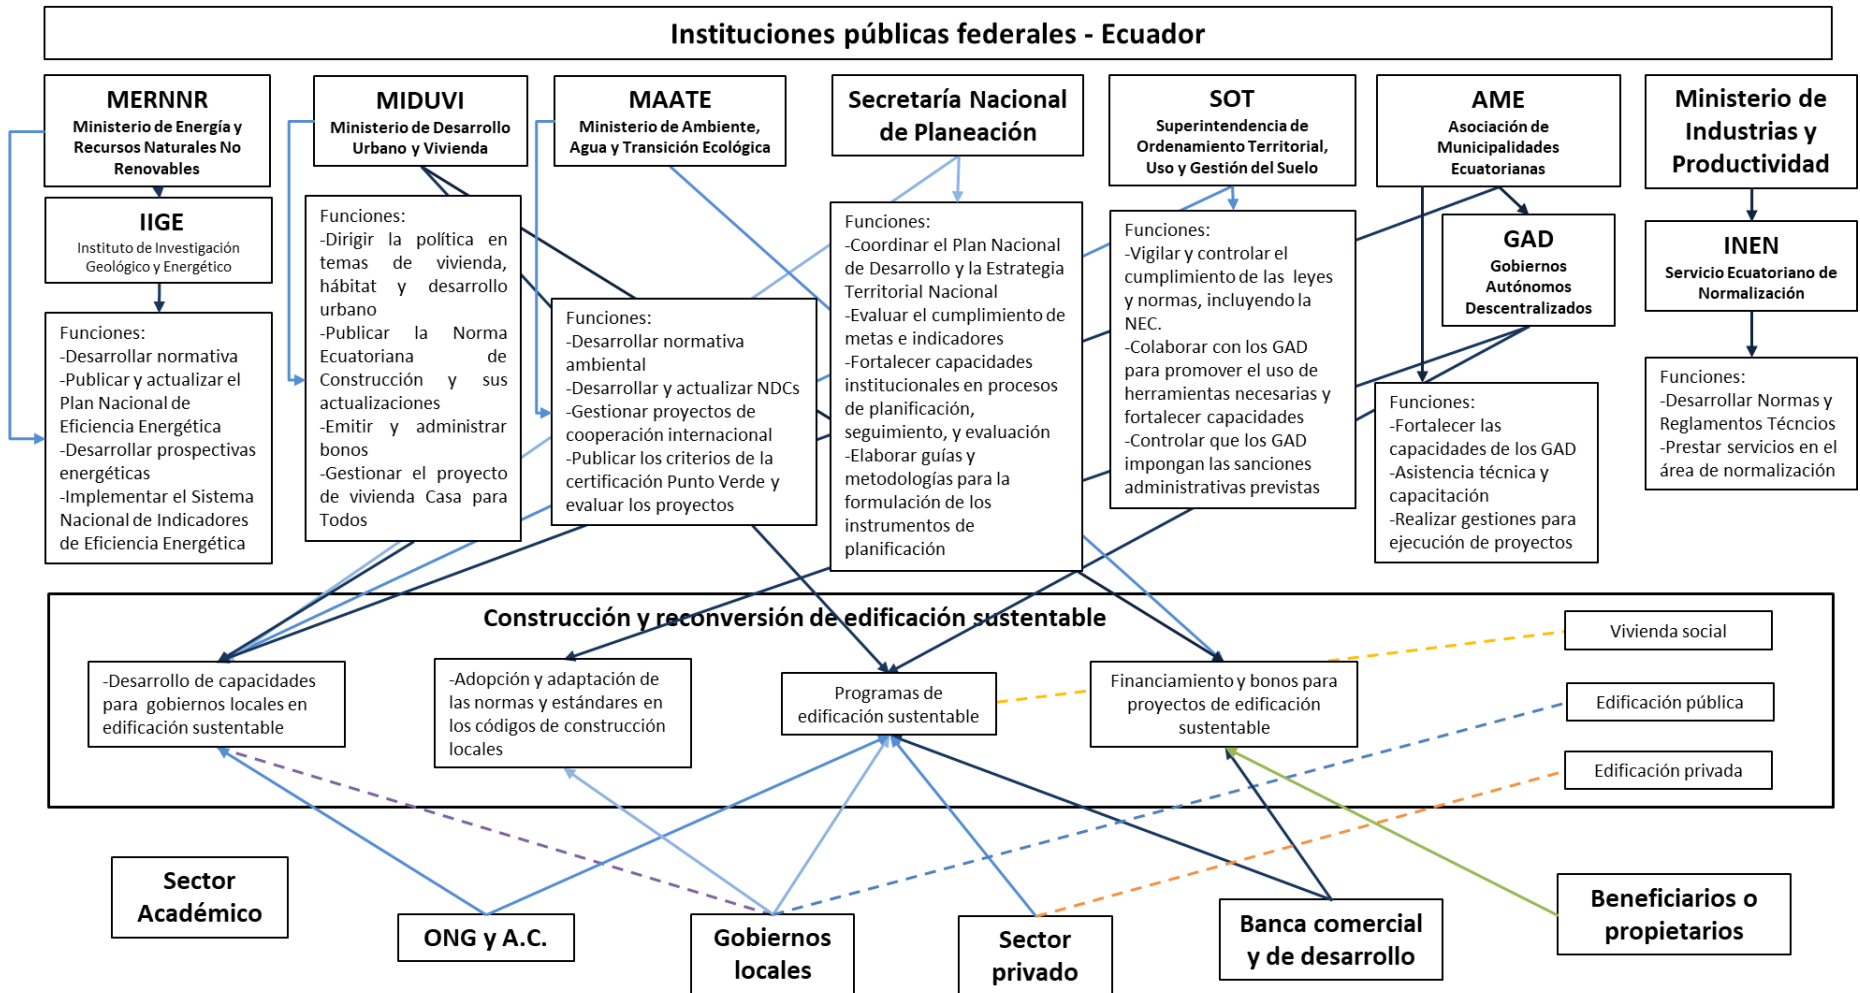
Instituciones públicas federales - Ecuador

MERNNR
Ministerio de Energía y Recursos Naturales No Renovables

IIGE
Instituto de Investigación Geológico y Energético

Funciones:
-Desarrollar normativa
-Publicar y actualizar el Plan Nacional de Eficiencia Energética
-Desarrollar prospectivas energéticas
-Implementar el Sistema Nacional de Indicadores de Eficiencia Energética

MIDUVI
Ministerio de Desarrollo Urbano y Vivienda

Funciones:
-Dirigir la política en temas de vivienda, hábitat y desarrollo urbano
-Publicar la Norma Ecuatoriana de Construcción y sus actualizaciones
-Emitir y administrar bonos
-Gestionar el proyecto de vivienda Casa para Todos

MAATE
Ministerio de Ambiente, Agua y Transición Ecológica

Funciones:
-Desarrollar normativa ambiental
-Desarrollar y actualizar NDCs
-Gestionar proyectos de cooperación internacional
-Publicar los criterios de la certificación Punto Verde y evaluar los proyectos

Secretaría Nacional de Planeación

Funciones:
-Coordinar el Plan Nacional de Desarrollo y la Estrategia Territorial Nacional
-Evaluar el cumplimiento de metas e indicadores
-Fortalecer capacidades institucionales en procesos de planificación, seguimiento, y evaluación
-Elaborar guías y metodologías para la formulación de los instrumentos de planificación

SOT
Superintendencia de Ordenamiento Territorial, Uso y Gestión del Suelo

Funciones:
-Vigilar y controlar el cumplimiento de las leyes y normas, incluyendo la NEC.
-Colaborar con los GAD para promover el uso de herramientas necesarias y fortalecer capacidades
-Controlar que los GAD impongan las sanciones administrativas previstas

AME
Asociación de Municipalidades Ecuatorianas

GAD
Gobiernos Autónomos Descentralizados

Funciones:
-Fortalecer las capacidades de los GAD
-Asistencia técnica y capacitación
-Realizar gestiones para ejecución de proyectos

Ministerio de Industrias y Productividad

INEN
Servicio Ecuatoriano de Normalización

Funciones:
-Desarrollar Normas y Reglamentos Técnicos
-Prestar servicios en el área de normalización

Construcción y reconversión de edificación sustentable

-Desarrollo de capacidades para gobiernos locales en edificación sustentable

-Adopción y adaptación de las normas y estándares en los códigos de construcción locales

Programas de edificación sustentable

Financiamiento y bonos para proyectos de edificación sustentable

Vivienda social

Edificación pública

Edificación privada

Sector Académico

ONG y A.C.

Gobiernos locales

Sector privado

Banca comercial y de desarrollo

Beneficiarios o propietarios